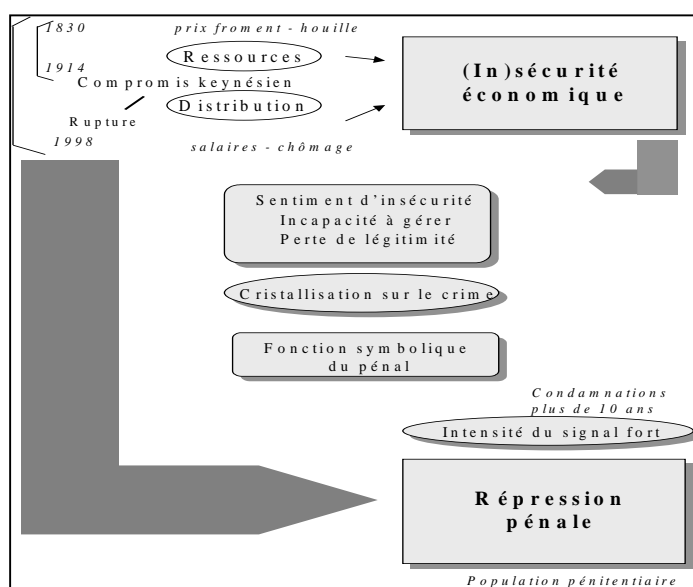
1830

1914

1998

prix froment - houille

Ressources

Compromis keynésien

Rupture

Distribution

salaires - chômage

(In)sécurité économique

Sentiment d'insécurité
Incapacité à gérer
Perte de légitimité

Cristallisation sur le crime

Fonction symbolique du pénal

Condamnations plus de 10 ans

Intensité du signal fort

Répression pénale

Population pénitentiaire